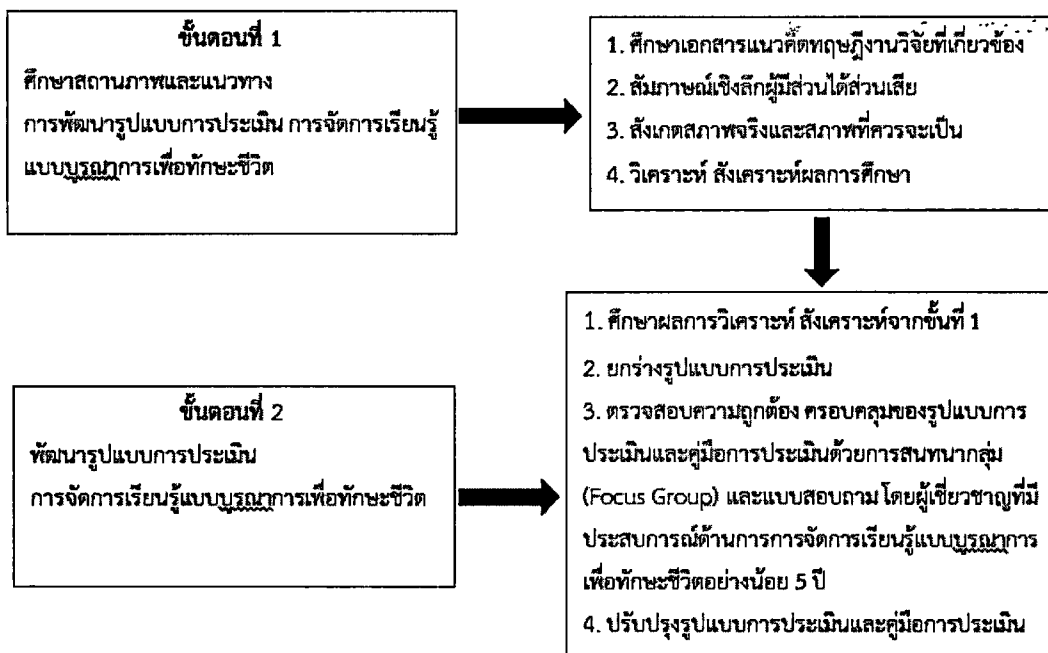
ขั้นตอนที่ 1
ศึกษาสถานภาพและแนวทาง
การพัฒนารูปแบบการประเมิน การจัดการเรียนรู้แบบบูรณาการเพื่อทักษะชีวิต

1. ศึกษาเอกสารแนวคิดทฤษฎีงานวิจัยที่เกี่ยวข้อง
2. สัมภาษณ์เชิงลึกผู้มีส่วนได้ส่วนเสีย
3. สังเกตสภาพจริงและสภาพที่ควรจะเป็น
4. วิเคราะห์ สังเคราะห์ผลการศึกษา

ขั้นตอนที่ 2
พัฒนารูปแบบการประเมิน
การจัดการเรียนรู้แบบบูรณาการเพื่อทักษะชีวิต

1. ศึกษาผลการวิเคราะห์ สังเคราะห์จากขั้นที่ 1
2. ยกร่างรูปแบบการประเมิน
3. ตรวจสอบความถูกต้อง ครอบคลุมของรูปแบบการประเมินและคู่มือการประเมินด้วยการสนทนากลุ่ม (Focus Group) และแบบสอบถาม โดยผู้เชี่ยวชาญที่มีประสบการณ์ด้านการการจัดการเรียนรู้แบบบูรณาการเพื่อทักษะชีวิตอย่างน้อย 5 ปี
4. ปรับปรุงรูปแบบการประเมินและคู่มือการประเมิน